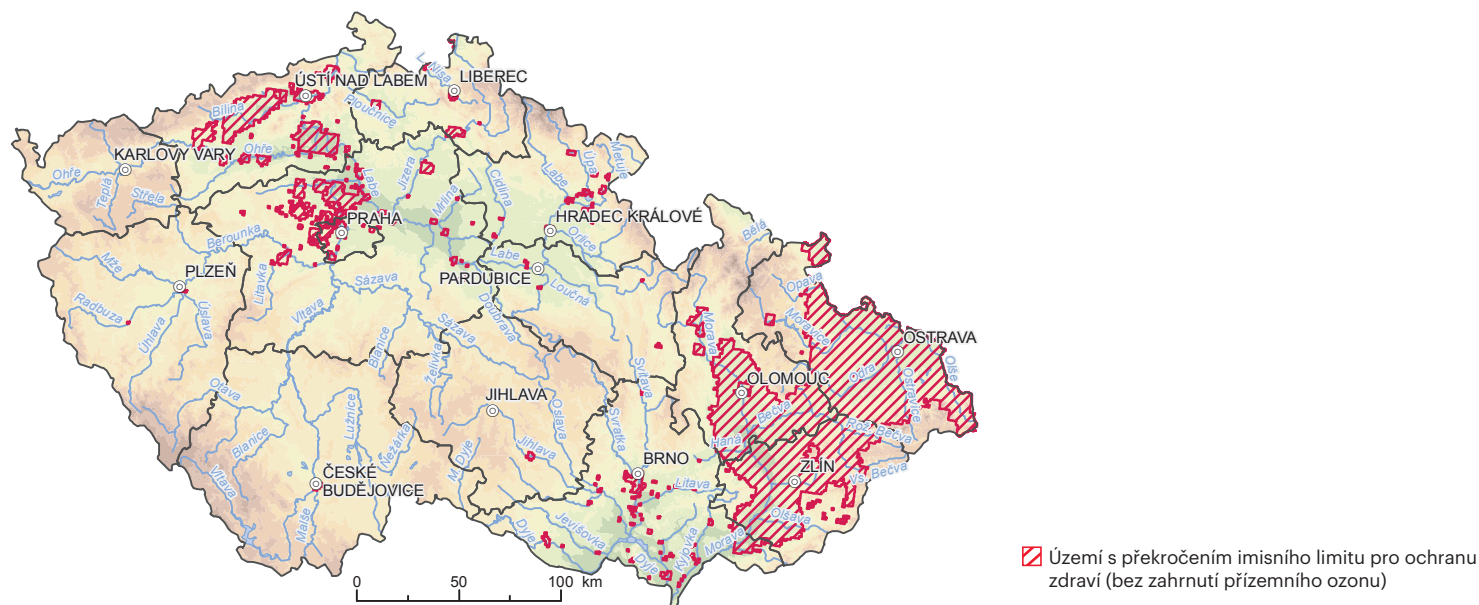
ÚSTÍ NAD LABEM
LIBEREC
Lužická Nisa
Bílina
Ploučnice
KARLOVY VARY
Ohře
Ohře
Teplá
Střela
Labe
Jizera
Cidlina
Úpa
Metuje
Labe
HRADEC KRÁLOVÉ
Mrlina
PRAHA
Berounka
Orlice
Bělá
PLZEŇ
Mže
Litavka
Labe
PARDUBICE
Sázava
Loučná
Radbuza
Úslava
Úhlava
Vltava
Sázava
Doubrava
Opava
Moravice
Morava
OSTRAVA
Želivka
Blanice
Svratka
OLOMOUC
Odra
Ostravice
Olše
Otava
Bečva
Rož. Bečva
JIHLAVA
Oslava
Haná
Lužnice
Nežárka
Jihlava
Blanice
Svitava
Vs. Bečva
ZLÍN
Vltava
ČESKÉ BUDĚJOVICE
M. Dyje
Dyje
BRNO
Litava
Malše
Jevišovka
Dyje
Olšava
Morava
Dyje
Kyjovka
0
50
100 km
Území s překročením imisního limitu pro ochranu zdraví (bez zahrnutí přízemního ozonu)